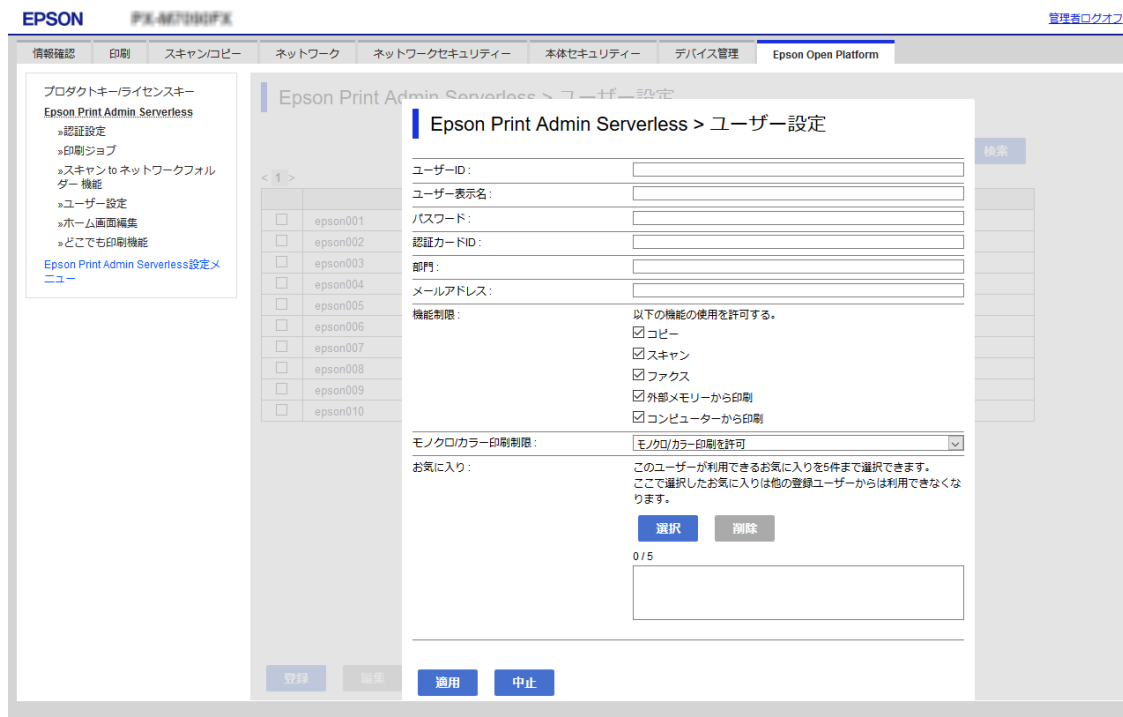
EPSON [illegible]

管理者ログオフ

情報確認 | 印刷 | スキャン/コピー | ネットワーク | ネットワークセキュリティー | 本体セキュリティー | デバイス管理 | Epson Open Platform

プロダクトキー/ライセンスキー
Epson Print Admin Serverless
»認証設定
»印刷ジョブ
»スキャン to ネットワークフォルダー 機能
»ユーザー設定
»ホーム画面編集
»どこでも印刷機能
Epson Print Admin Serverless設定メニュー

Epson Print Admin Serverless > ユーザー設定

検索

< 1 >

epson001
epson002
epson003
epson004
epson005
epson006
epson007
epson008
epson009
epson010

登録 編集

Epson Print Admin Serverless > ユーザー設定

ユーザーID :
ユーザー表示名 :
パスワード :
認証カードID :
部門 :
メールアドレス :
機能制限 :
以下の機能の使用を許可する。
☑コピー
☑スキャン
☑ファクス
☑外部メモリーから印刷
☑コンピューターから印刷
モノクロ/カラー印刷制限 :
モノクロ/カラー印刷を許可
お気に入り :
このユーザーが利用できるお気に入りを5件まで選択できます。
ここで選択したお気に入りは他の登録ユーザーからは利用できなくなります。
選択 削除
0 / 5

適用 中止